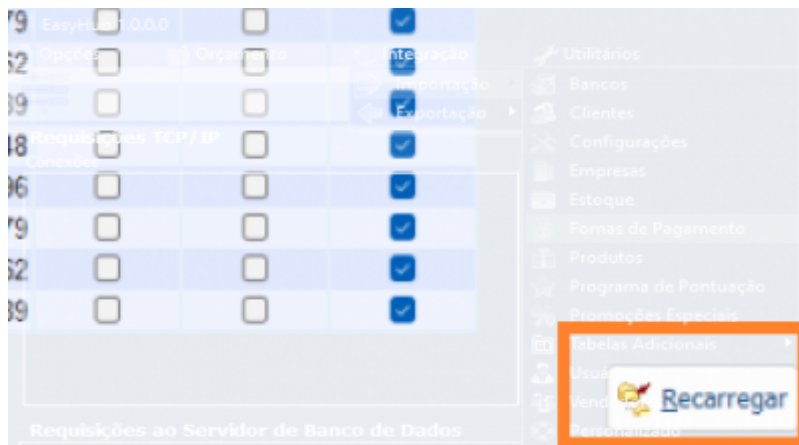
79
52
39
48
96
79
52
39

EasyHu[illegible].0.0.0
Opções
Orçamento
Integração
Importação
Exportação
Requisições TCP/IP
Conexões

Utilitários
Bancos
Clientes
Configurações
Empresas
Estoque
Fomas de Pagamento
Produtos
Programa de Pontuação
Promoções Especiais
Tabelas Adicionais
Usu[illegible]
Vend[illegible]
Personalizado

Recarregar

Requisições ao Servidor de Banco de Dados